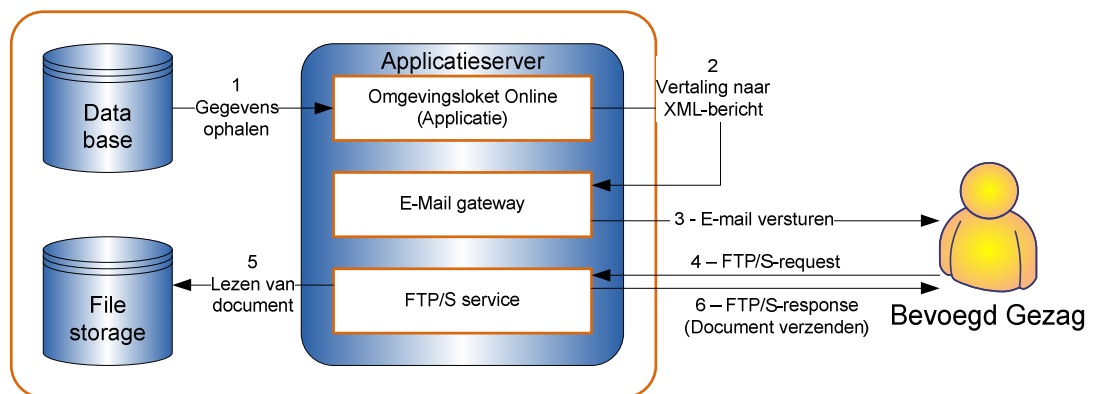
Data base

1
Gegevens ophalen

Applicatieserver

Omgevingsloket Online (Applicatie)

2
Vertaling naar XML-bericht

E-Mail gateway

3 - E-mail versturen

File storage

5
Lezen van document

FTP/S service

4 – FTP/S-request

6 – FTP/S-response (Document verzenden)

Bevoegd Gezag